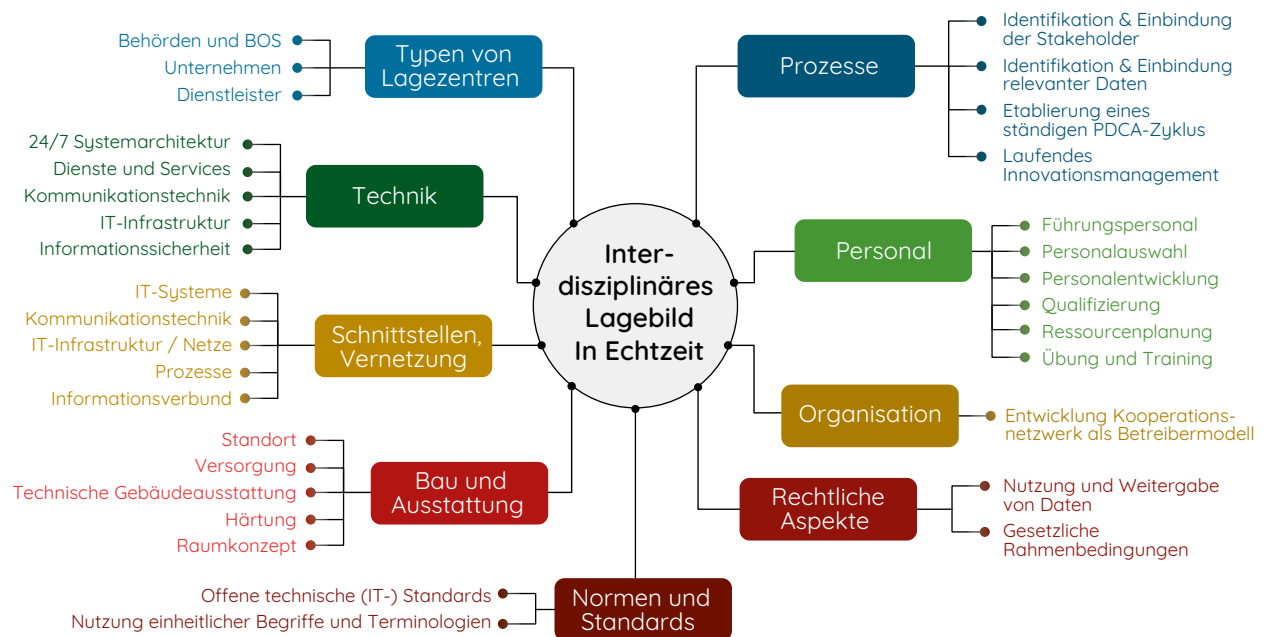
Inter-disziplinäres Lagebild In Echtzeit

Typen von Lagezentren
Behörden und BOS
Unternehmen
Dienstleister

Technik
24/7 Systemarchitektur
Dienste und Services
Kommunikationstechnik
IT-Infrastruktur
Informationssicherheit

Schnittstellen, Vernetzung
IT-Systeme
Kommunikationstechnik
IT-Infrastruktur / Netze
Prozesse
Informationsverbund

Bau und Ausstattung
Standort
Versorgung
Technische Gebäudeausstattung
Härtung
Raumkonzept

Normen und Standards
Offene technische (IT-) Standards
Nutzung einheitlicher Begriffe und Terminologien

Prozesse
Identifikation & Einbindung der Stakeholder
Identifikation & Einbindung relevanter Daten
Etablierung eines ständigen PDCA-Zyklus
Laufendes Innovationsmanagement

Personal
Führungspersonal
Personalauswahl
Personalentwicklung
Qualifizierung
Ressourcenplanung
Übung und Training

Organisation
Entwicklung Kooperationsnetzwerk als Betreibermodell

Rechtliche Aspekte
Nutzung und Weitergabe von Daten
Gesetzliche Rahmenbedingungen